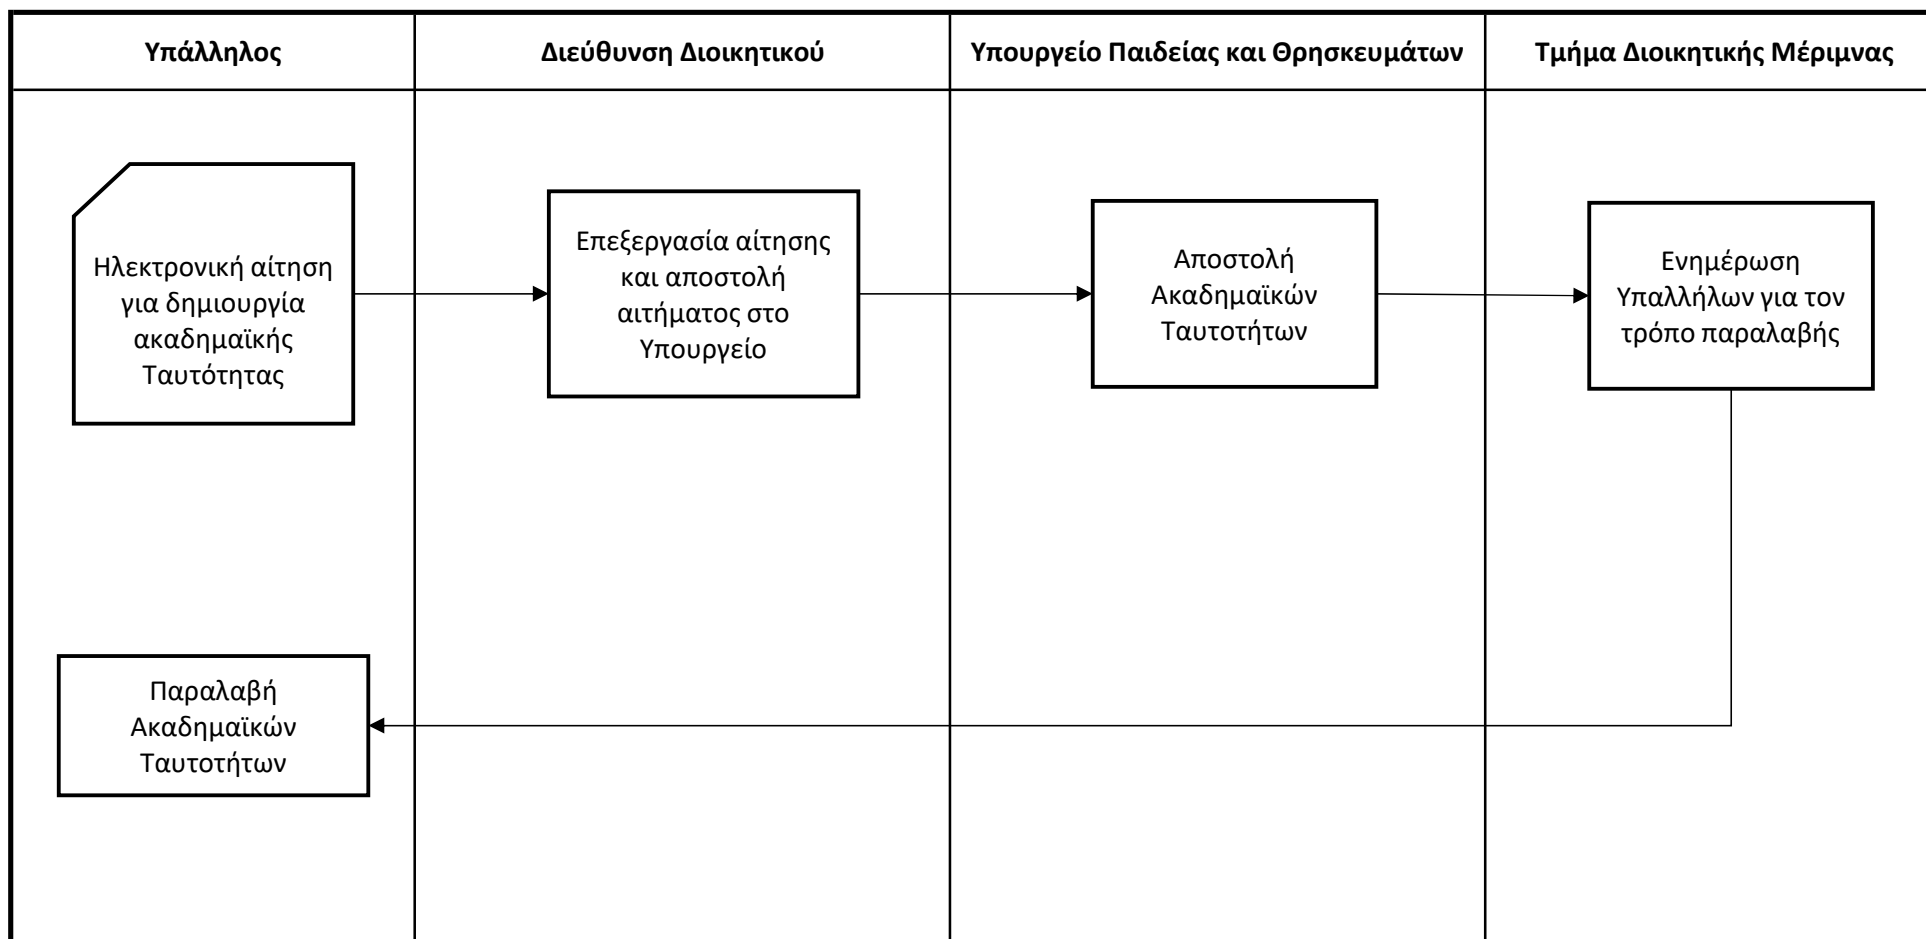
Υπάλληλος

Διεύθυνση Διοικητικού

Υπουργείο Παιδείας και Θρησκευμάτων

Τμήμα Διοικητικής Μέριμνας

Ηλεκτρονική αίτηση για δημιουργία ακαδημαϊκής Ταυτότητας

Επεξεργασία αίτησης και αποστολή αιτήματος στο Υπουργείο

Αποστολή Ακαδημαϊκών Ταυτοτήτων

Ενημέρωση Υπαλλήλων για τον τρόπο παραλαβής

Παραλαβή Ακαδημαϊκών Ταυτοτήτων